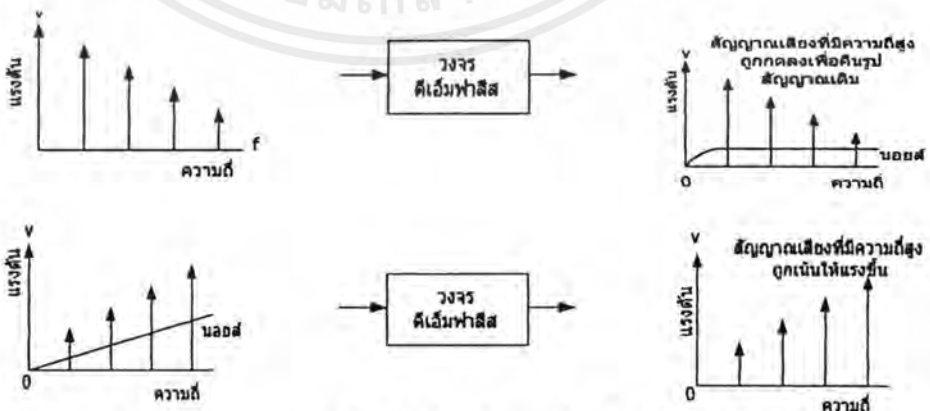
v
แรงดัน
f
ความถี่

วงจร
ดีเอ็มฟาสีส

สัญญาณเสียงที่มีความถี่สูง
ถูกกดลงเพื่อคืนรูป
สัญญาณเดิม
v
แรงดัน
นอยส์
0
ความถี่

v
แรงดัน
นอยส์
0
ความถี่

วงจร
ดีเอ็มฟาสีส

สัญญาณเสียงที่มีความถี่สูง
ถูกเน้นให้แรงขึ้น
v
แรงดัน
0
ความถี่